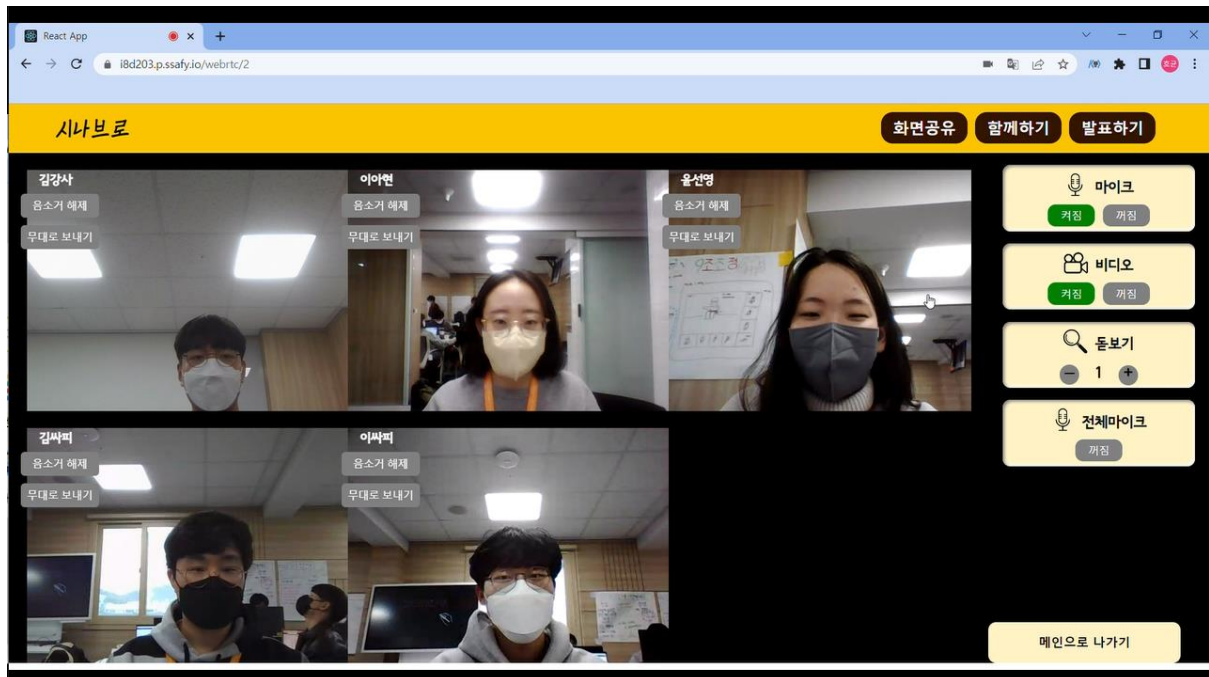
React App

i8d203.p.ssafy.io/webrtc/2

시나브로

화면공유 함께하기 발표하기

김강사
음소거 해제
무대로 보내기

이아현
음소거 해제
무대로 보내기

윤선영
음소거 해제
무대로 보내기

김싸피
음소거 해제
무대로 보내기

이싸피
음소거 해제
무대로 보내기

마이크
켜짐 꺼짐

비디오
켜짐 꺼짐

돋보기
1

전체마이크
꺼짐

메인으로 나가기